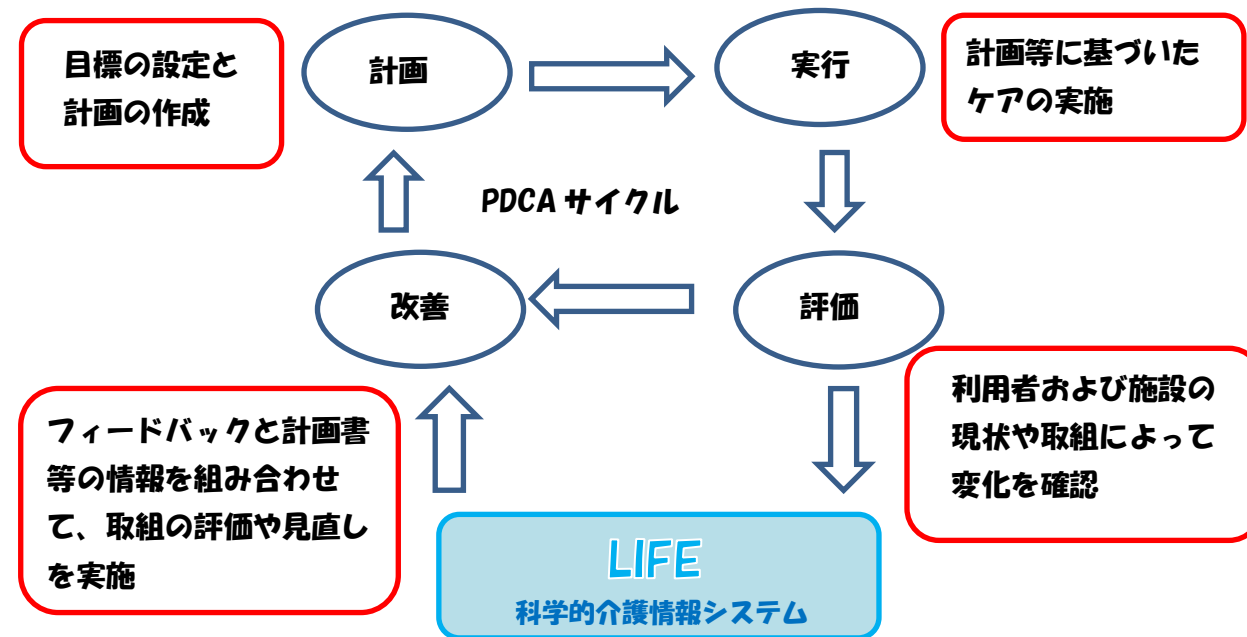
目標の設定と計画の作成

計画

実行

計画等に基づいたケアの実施

PDCA サイクル

改善

評価

利用者および施設の現状や取組によって変化を確認

フィードバックと計画書等の情報を組み合わせて、取組の評価や見直しを実施

LIFE
科学的介護情報システム